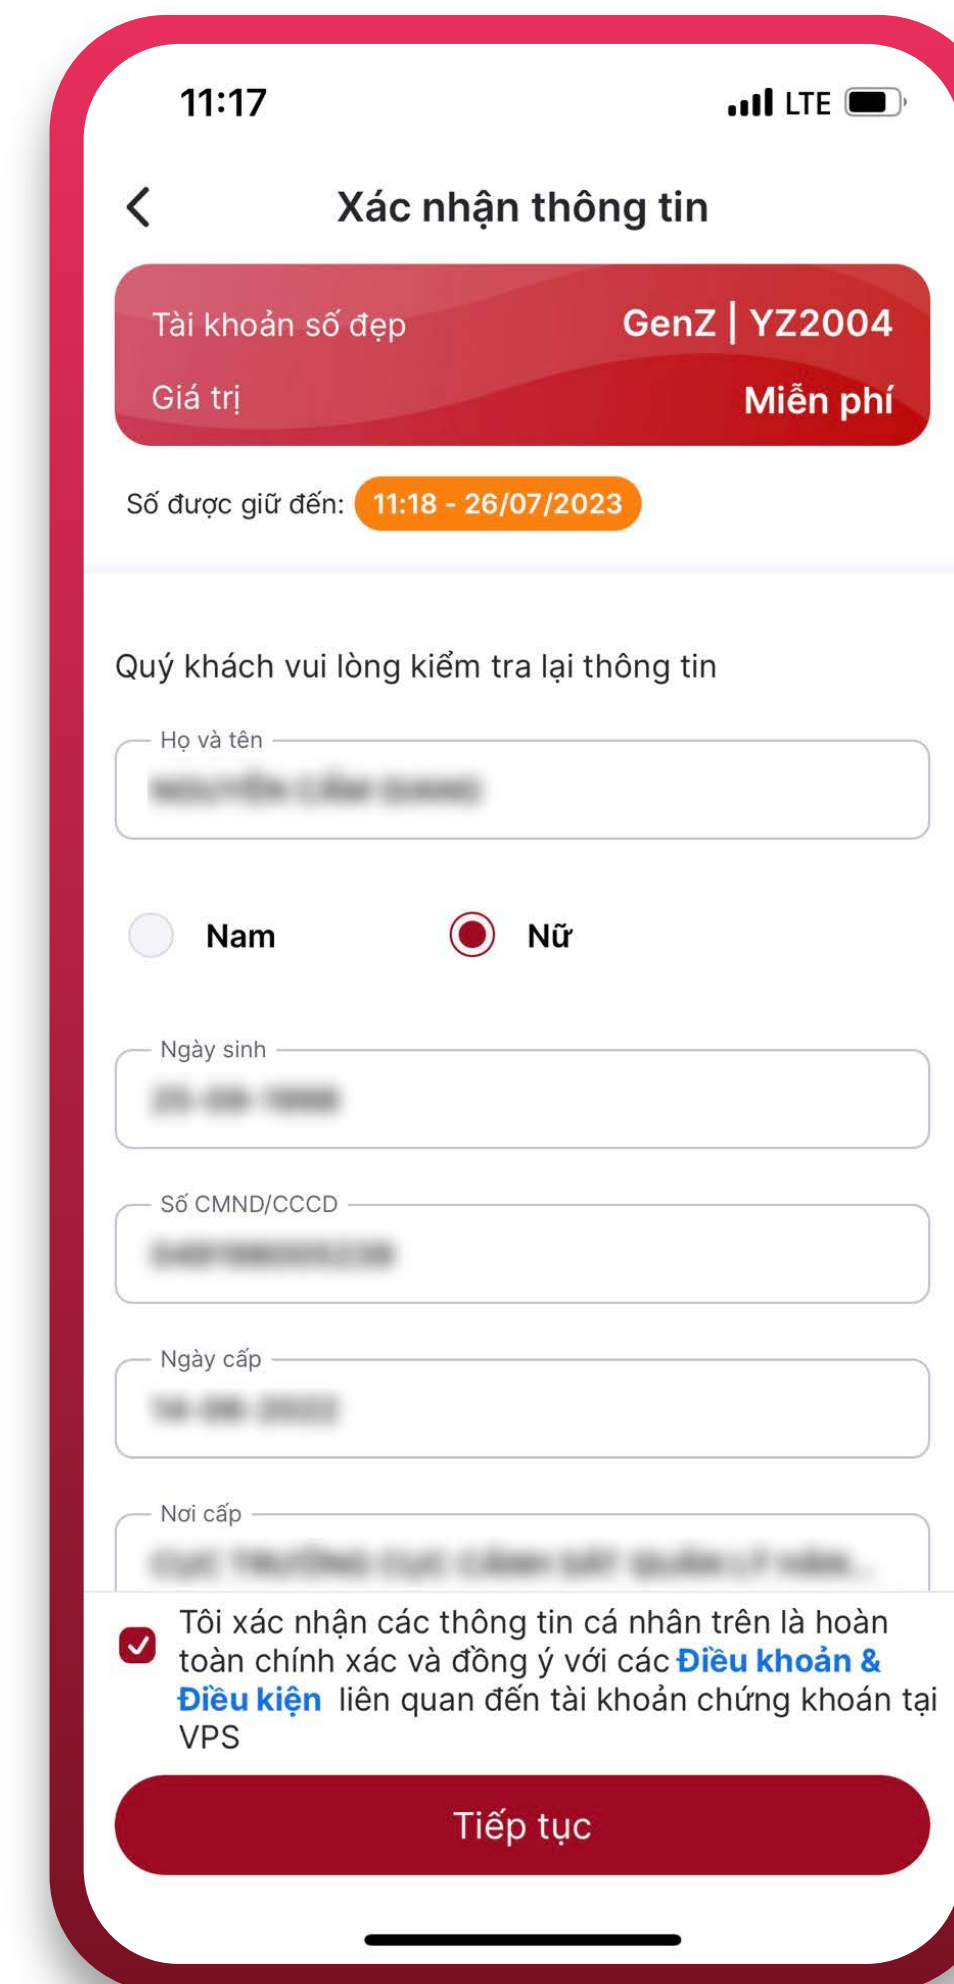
11:17
LTE

Xác nhận thông tin

Tài khoản số đẹp GenZ | YZ2004
Giá trị Miễn phí

Số được giữ đến: 11:18 - 26/07/2023

Quý khách vui lòng kiểm tra lại thông tin

Họ và tên
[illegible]

Nam Nữ

Ngày sinh
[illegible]

Số CMND/CCCD
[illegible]

Ngày cấp
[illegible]

Nơi cấp
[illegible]

Tôi xác nhận các thông tin cá nhân trên là hoàn toàn chính xác và đồng ý với các Điều khoản & Điều kiện liên quan đến tài khoản chứng khoán tại VPS

Tiếp tục